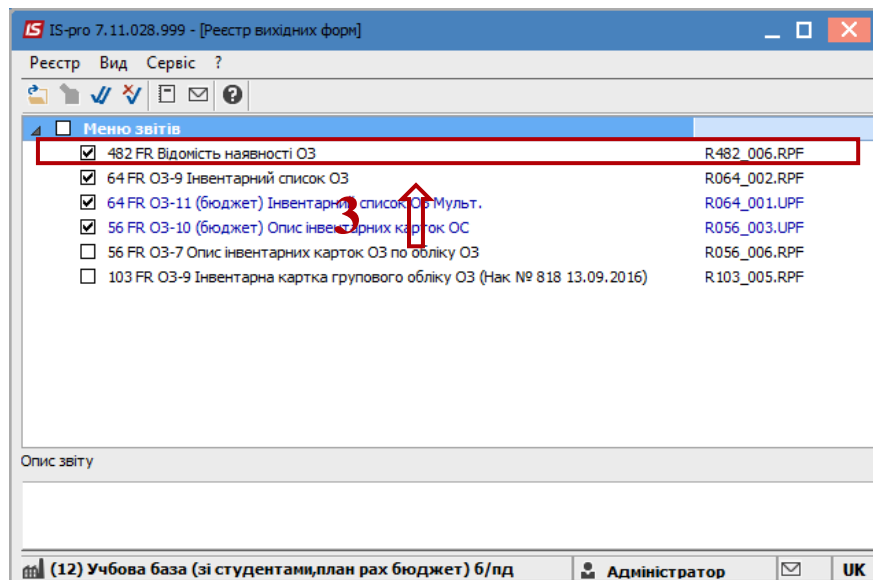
IS IS-pro 7.11.028.999 - [Реєстр вихідних форм]

Реєстр Вид Сервіс ?

Меню звітів

| | |
|---|---|
| 482 FR Відомість наявності ОЗ | R482_006.RPF |
| 64 FR ОЗ-9 Інвентарний список ОЗ | R064_002.RPF |
| 64 FR ОЗ-11 (бюджет) Інвентарний список ОЗ Мульт. | R064_001.UPF |
| 56 FR ОЗ-10 (бюджет) Опис інвентарних карток ОС | R056_003.UPF |
| 56 FR ОЗ-7 Опис інвентарних карток ОЗ по обліку ОЗ | R056_006.RPF |
| 103 FR ОЗ-9 Інвентарна картка групового обліку ОЗ (Нак № 818 13.09.2016) | R103_005.RPF |

3

Опис звіту

(12) Учбова база (зі студентами,план рах бюджет) б/пд Адміністратор UK